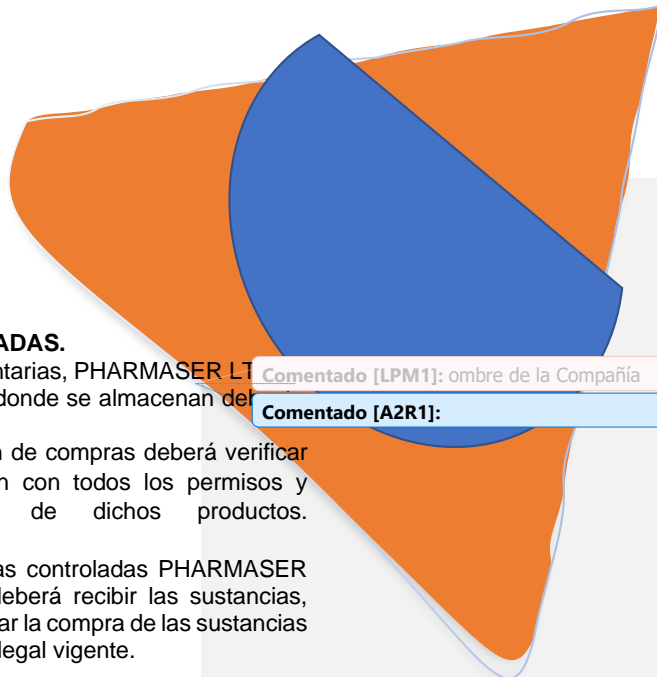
ADAS.
ntarias, PHARMASER LT
donde se almacenan deb

n de compras deberá verificar
n con todos los permisos y
de dichos productos.

as controladas PHARMASER
deberá recibir las sustancias,
ar la compra de las sustancias
legal vigente.

Comentado [LPM1]: ombre de la Compañía

Comentado [A2R1]: